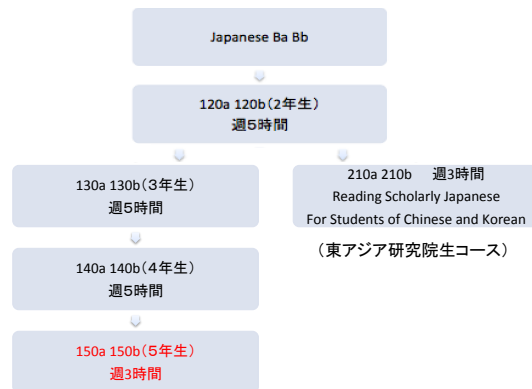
Japanese Ba Bb

120a 120b（2年生）
週5時間

130a 130b（3年生）
週5時間

140a 140b（4年生）
週5時間

150a 150b（5年生）
週3時間

210a 210b　週3時間
Reading Scholarly Japanese
For Students of Chinese and Korean

（東アジア研究院生コース）